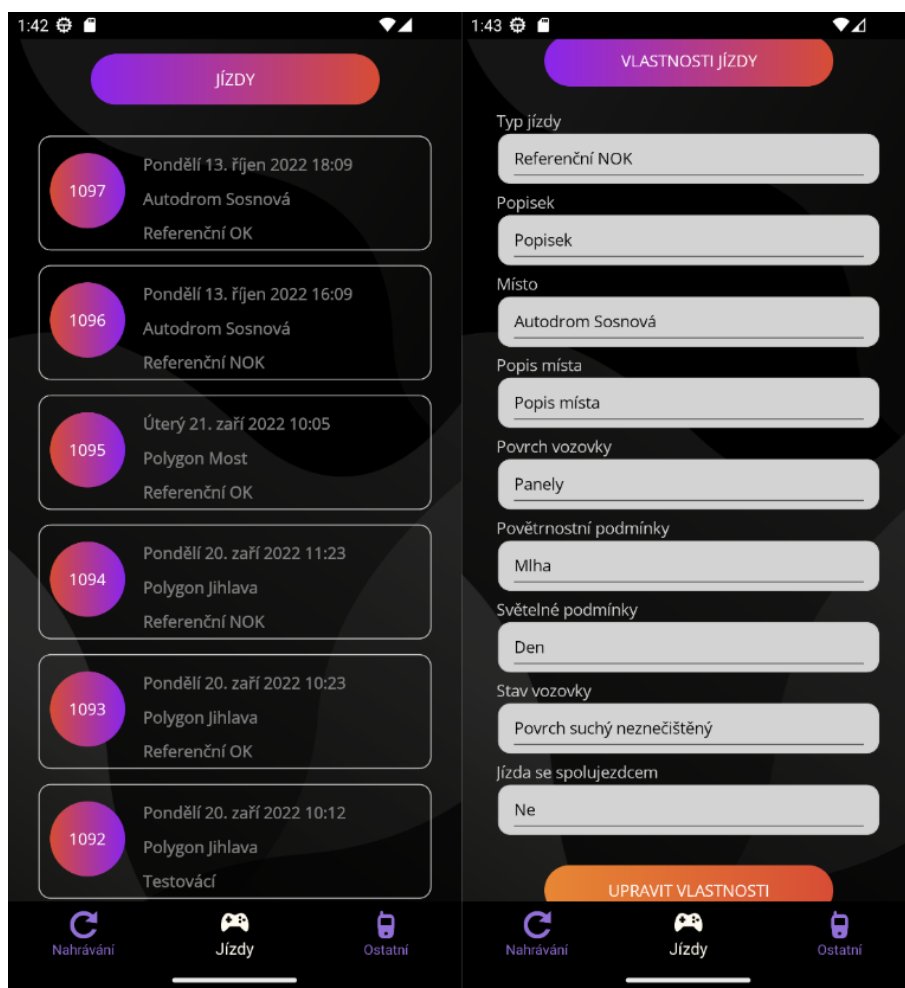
1:42

JÍZDY

1097
Pondělí 13. říjen 2022 18:09
Autodrom Sosnová
Referenční OK

1096
Pondělí 13. říjen 2022 16:09
Autodrom Sosnová
Referenční NOK

1095
Úterý 21. září 2022 10:05
Polygon Most
Referenční OK

1094
Pondělí 20. září 2022 11:23
Polygon Jihlava
Referenční NOK

1093
Pondělí 20. září 2022 10:23
Polygon Jihlava
Referenční OK

1092
Pondělí 20. září 2022 10:12
Polygon Jihlava
Testovací

Nahrávání
Jízdy
Ostatní

1:43

VLASTNOSTI JÍZDY

Typ jízdy
Referenční NOK

Popisek
Popisek

Místo
Autodrom Sosnová

Popis místa
Popis místa

Povrch vozovky
Panely

Povětrnostní podmínky
Mlha

Světelné podmínky
Den

Stav vozovky
Povrch suchý neznečištěný

Jízda se spolujezdcem
Ne

UPRAVIT VLASTNOSTI

Nahrávání
Jízdy
Ostatní